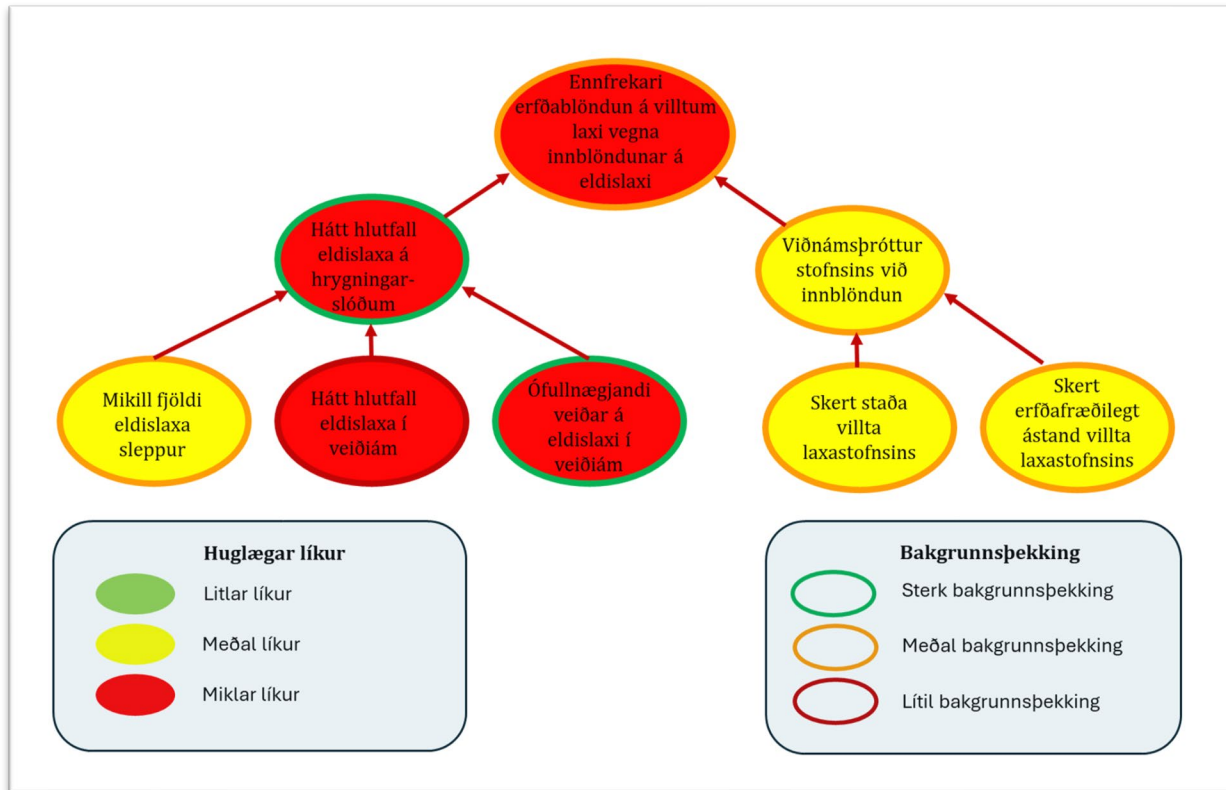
Ennfrekari erfðablöndun á villtum laxi vegna innblöndunar á eldislaxi

Hátt hlutfall eldislaxa á hrygningarslóðum

Viðnámsþróttur stofnsins við innblöndun

Mikill fjöldi eldislaxa sleppur

Hátt hlutfall eldislaxa í veiðiám

Ófullnægjandi veiðar á eldislaxi í veiðiám

Skert staða villta laxastofnsins

Skert erfðafræðilegt ástand villta laxastofnsins

Huglægar líkur

Litlar líkur

Meðal líkur

Miklar líkur

Bakgrunnsþekking

Sterk bakgrunnsþekking

Meðal bakgrunnsþekking

Lítil bakgrunnsþekking